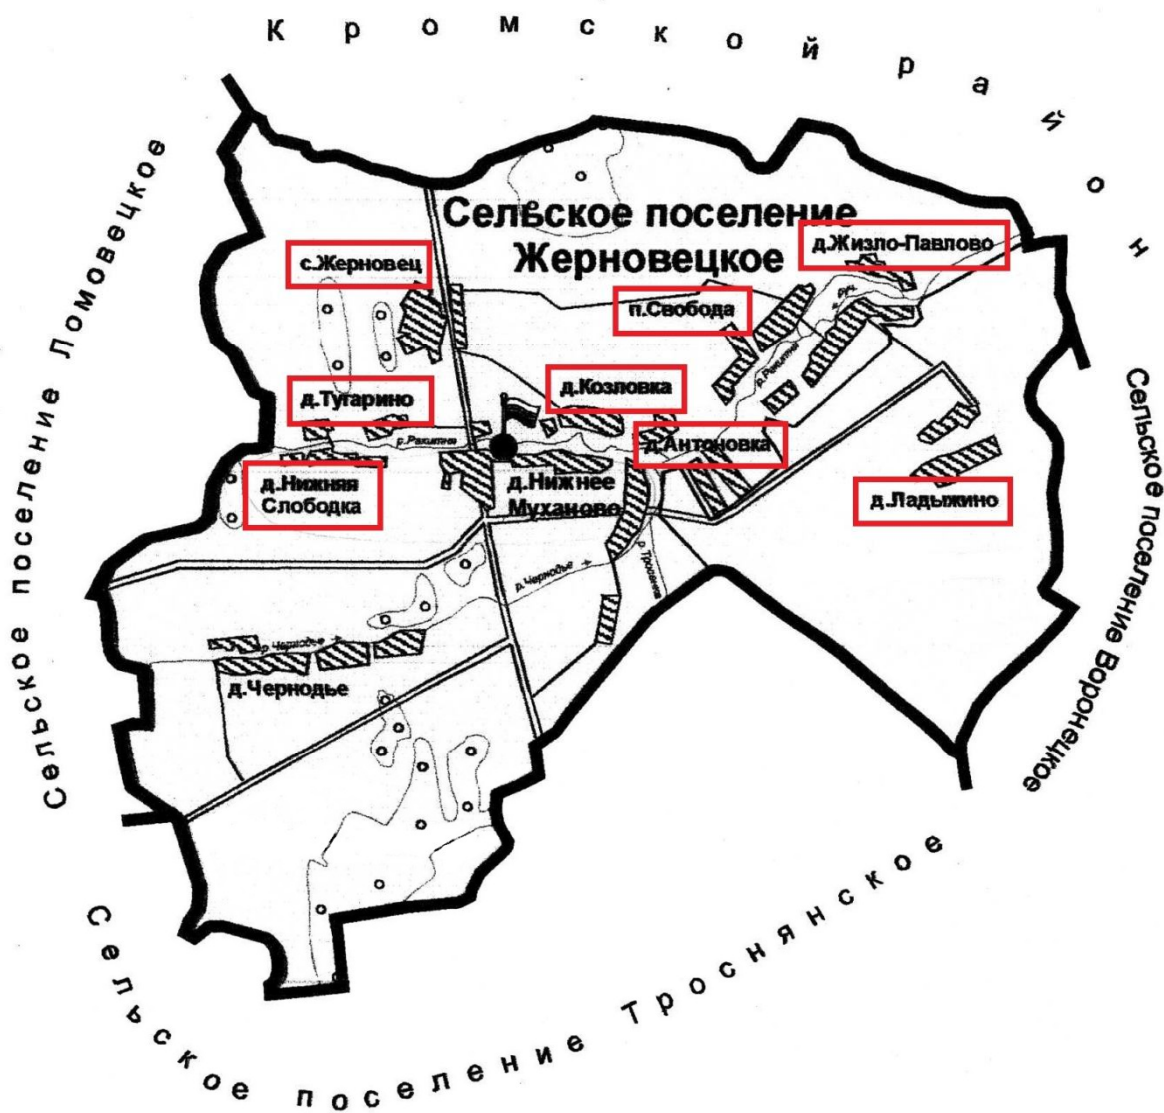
Кромской район

Сельское поселение Ломовецкое

Сельское поселение Жерновецкое

с.Жерновец

д.Жизло-Павлово

п.Свобода

д.Тугарино

д.Козловка

р.Ракитня

д.Антоновка

д.Нижняя Слободка

д.Нижнее Муханово

д.Ладыжино

р.Чернодье

р.Тросянка

р.Ракитня

д.Чернодье

Сельское поселение Воронецкое

Сельское поселение Троснянское